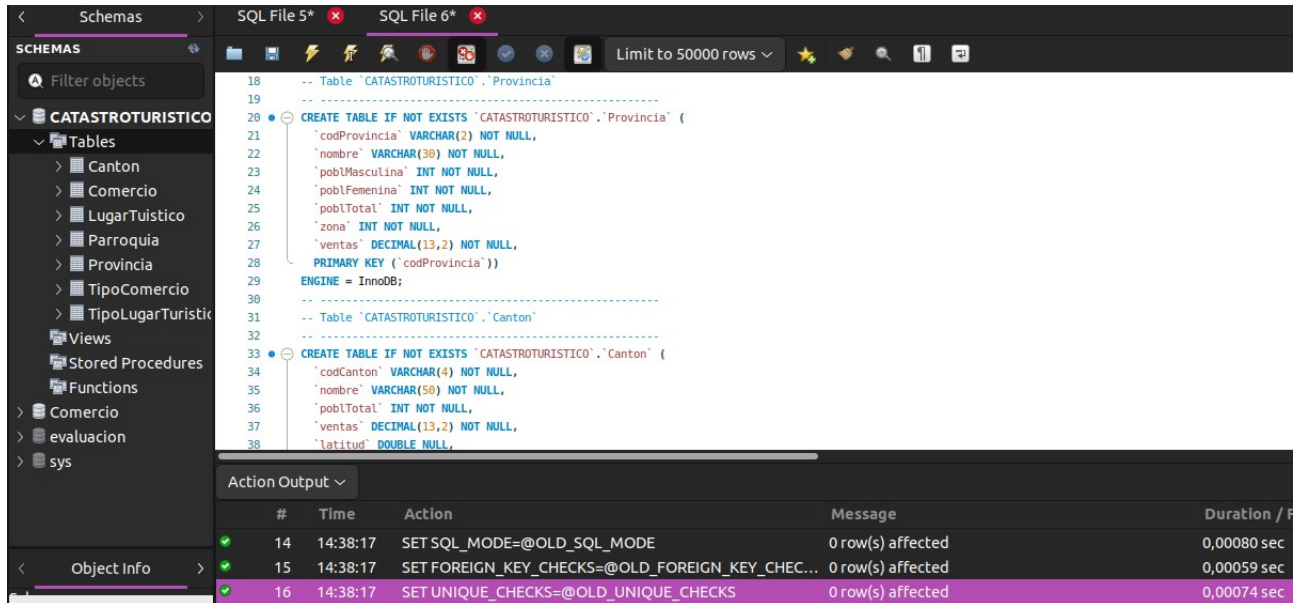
Schemas

SQL File 5*

SQL File 6*

SCHEMAS

Filter objects

CATASTROTURISTICO
Tables
Canton
Comercio
LugarTuistico
Parroquia
Provincia
TipoComercio
TipoLugarTuristic
Views
Stored Procedures
Functions
Comercio
evaluacion
sys

Object Info

Limit to 50000 rows

18 -- Table `CATASTROTURISTICO`.`Provincia`
19 -- -----------------------------------------------------
20 CREATE TABLE IF NOT EXISTS `CATASTROTURISTICO`.`Provincia` (
21 `codProvincia` VARCHAR(2) NOT NULL,
22 `nombre` VARCHAR(30) NOT NULL,
23 `poblMasculina` INT NOT NULL,
24 `poblFemenina` INT NOT NULL,
25 `poblTotal` INT NOT NULL,
26 `zona` INT NOT NULL,
27 `ventas` DECIMAL(13,2) NOT NULL,
28 PRIMARY KEY (`codProvincia`))
29 ENGINE = InnoDB;
30 -- -----------------------------------------------------
31 -- Table `CATASTROTURISTICO`.`Canton`
32 -- -----------------------------------------------------
33 CREATE TABLE IF NOT EXISTS `CATASTROTURISTICO`.`Canton` (
34 `codCanton` VARCHAR(4) NOT NULL,
35 `nombre` VARCHAR(50) NOT NULL,
36 `poblTotal` INT NOT NULL,
37 `ventas` DECIMAL(13,2) NOT NULL,
38 `latitud` DOUBLE NULL,

Action Output

| # | Time | Action | Message | Duration / F |
|---|---|---|---|---|
| 14 | 14:38:17 | SET SQL_MODE=@OLD_SQL_MODE | 0 row(s) affected | 0,00080 sec |
| 15 | 14:38:17 | SET FOREIGN_KEY_CHECKS=@OLD_FOREIGN_KEY_CHEC... | 0 row(s) affected | 0,00059 sec |
| 16 | 14:38:17 | SET UNIQUE_CHECKS=@OLD_UNIQUE_CHECKS | 0 row(s) affected | 0,00074 sec |